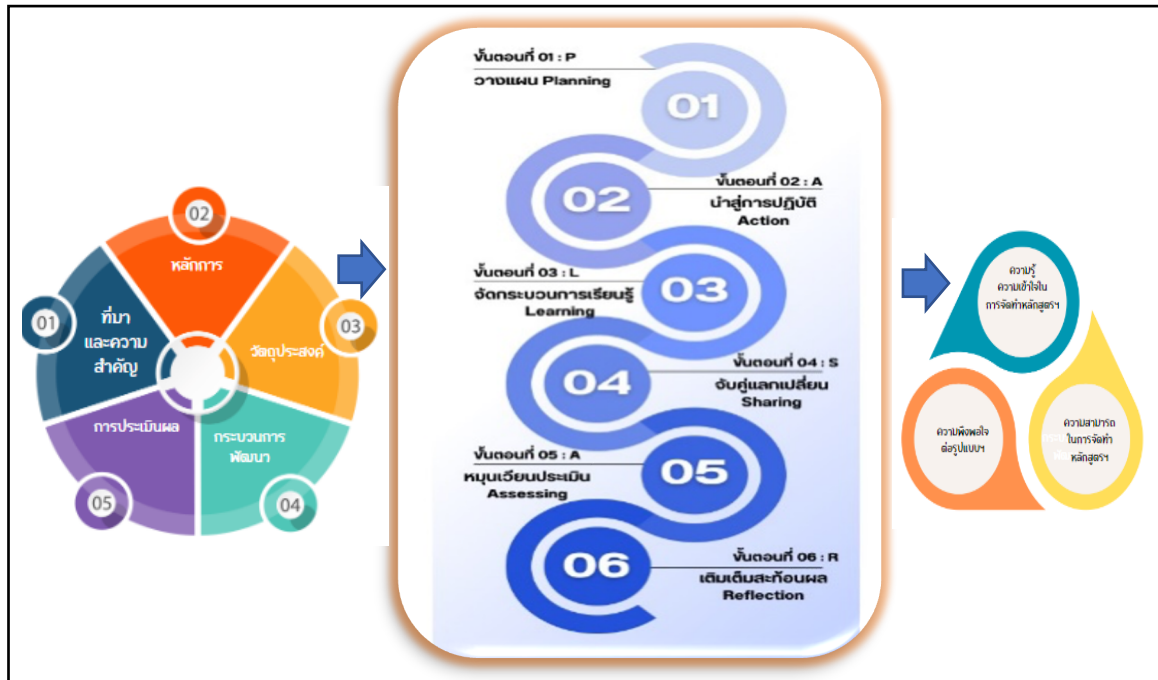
01
ที่มา และความสำคัญ

02
หลักการ

03
วัตถุประสงค์

04
กระบวนการพัฒนา

05
การประเมินผล

ขั้นตอนที่ 01 : P
วางแผน Planning

01

02

ขั้นตอนที่ 02 : A
นำสู่การปฏิบัติ
Action

ขั้นตอนที่ 03 : L
จัดกระบวนการเรียนรู้
Learning

03

04

ขั้นตอนที่ 04 : S
จับคู่แลกเปลี่ยน
Sharing

ขั้นตอนที่ 05 : A
หมุนเวียนประเมิน
Assessing

05

06

ขั้นตอนที่ 06 : R
เติมเต็มสะท้อนผล
Reflection

ความรู้ ความเข้าใจใน การจัดทำหลักสูตรฯ

ความพึงพอใจ ต่อรูปแบบฯ

ความสามารถ ในการจัดทำ หลักสูตรฯ